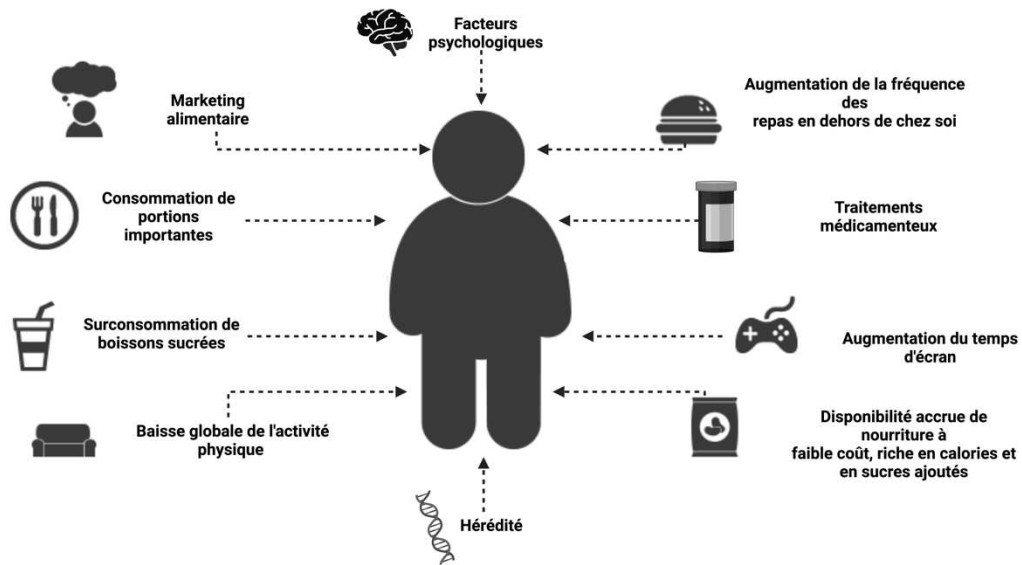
Facteurs psychologiques

Marketing alimentaire

Augmentation de la fréquence des repas en dehors de chez soi

Consommation de portions importantes

Traitements médicamenteux

Surconsommation de boissons sucrées

Augmentation du temps d'écran

Baisse globale de l'activité physique

Disponibilité accrue de nourriture à faible coût, riche en calories et en sucres ajoutés

Hérédité